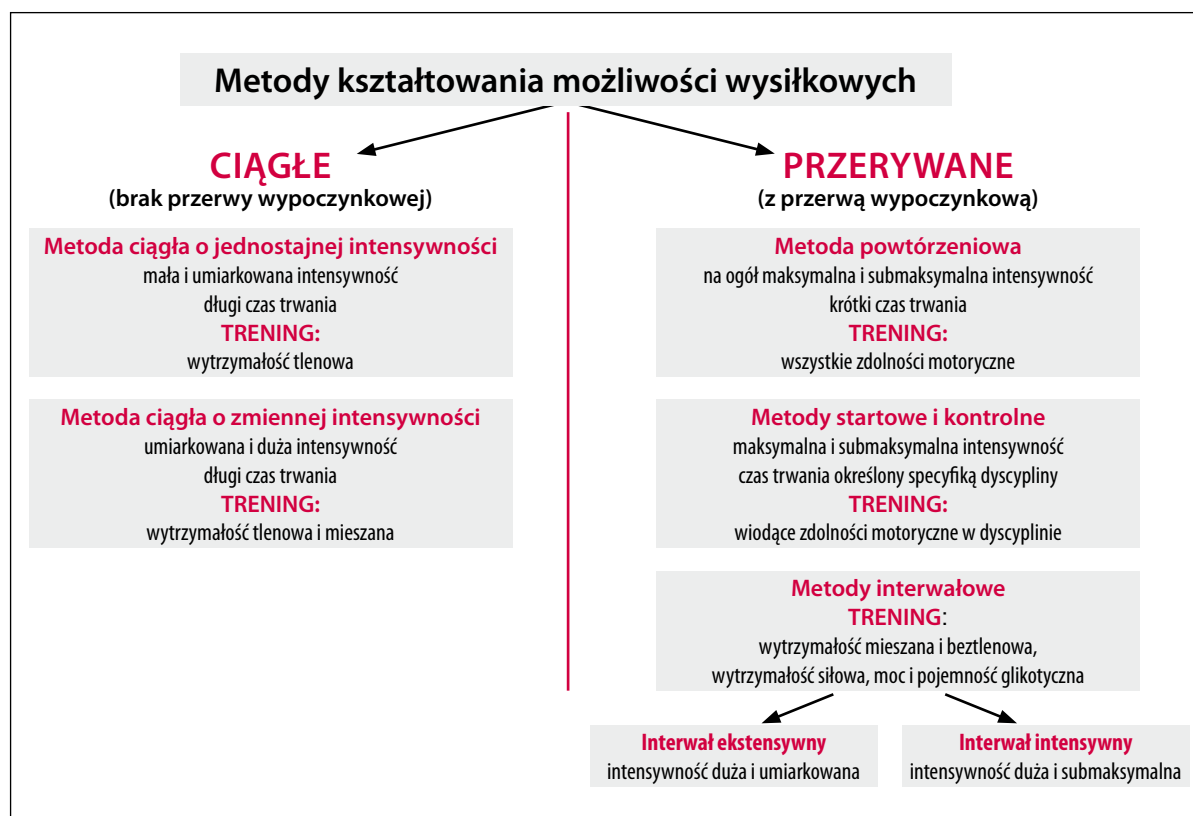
Metody kształtowania możliwości wysiłkowych

CIĄGŁE
(brak przerwy wypoczynkowej)

Metoda ciągła o jednostajnej intensywności
mała i umiarkowana intensywność
długi czas trwania
TRENING:
wytrzymałość tlenowa

Metoda ciągła o zmiennej intensywności
umiarkowana i duża intensywność
długi czas trwania
TRENING:
wytrzymałość tlenowa i mieszana

PRZERYWANE
(z przerwą wypoczynkową)

Metoda powtórzeniowa
na ogół maksymalna i submaksymalna intensywność
krótki czas trwania
TRENING:
wszystkie zdolności motoryczne

Metody startowe i kontrolne
maksymalna i submaksymalna intensywność
czas trwania określony specyfiką dyscypliny
TRENING:
wiodące zdolności motoryczne w dyscyplinie

Metody interwałowe
TRENING:
wytrzymałość mieszana i beztlenowa,
wytrzymałość siłowa, moc i pojemność glikotyczna

Interwał ekstensywny
intensywność duża i umiarkowana

Interwał intensywny
intensywność duża i submaksymalna